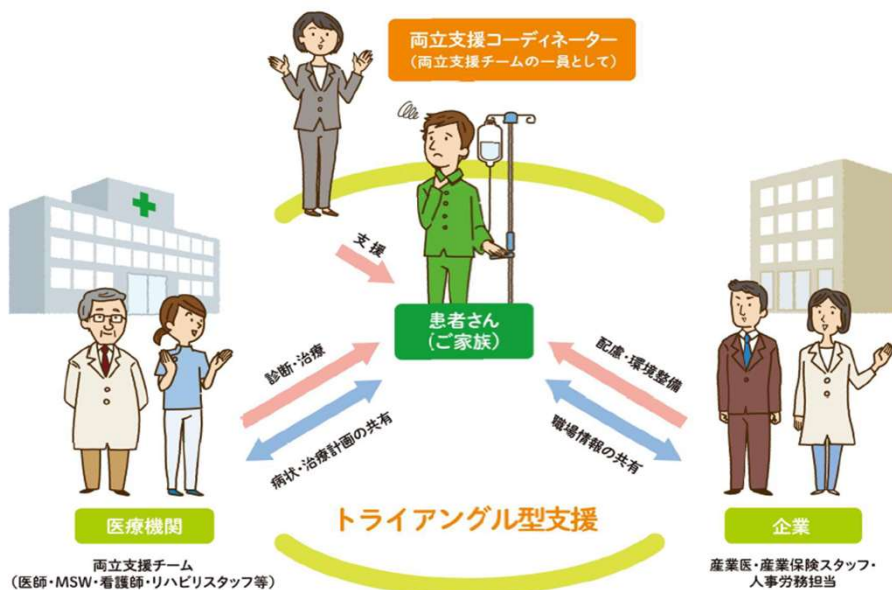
両立支援コーディネーター
（両立支援チームの一員として）

支援

患者さん
（ご家族）

診断・治療

病状・治療計画の共有

配慮・環境整備

職場情報の共有

医療機関

両立支援チーム
（医師・MSW・看護師・リハビリスタッフ等）

トライアングル型支援

企業

産業医・産業保険スタッフ・
人事労務担当